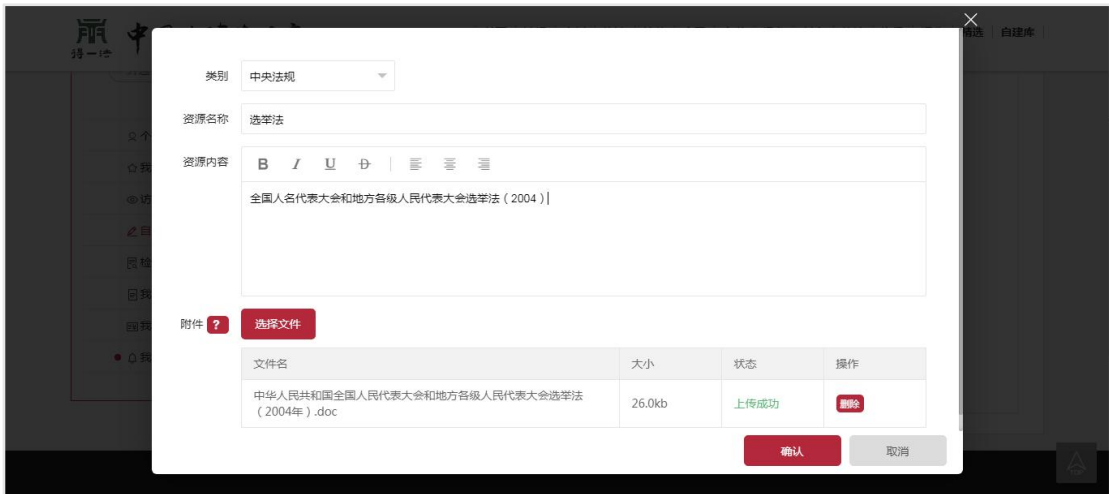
类别 中央法规

资源名称 选举法

资源内容 B I U D

全国人名代表大会和地方各级人民代表大会选举法（2004）

附件 ? 选择文件

| 文件名 | 大小 | 状态 | 操作 |
|---|---|---|---|
| 中华人民共和国全国人民代表大会和地方各级人民代表大会选举法（2004年）.doc | 26.0kb | 上传成功 | 删除 |

确认 取消

精选 自建库